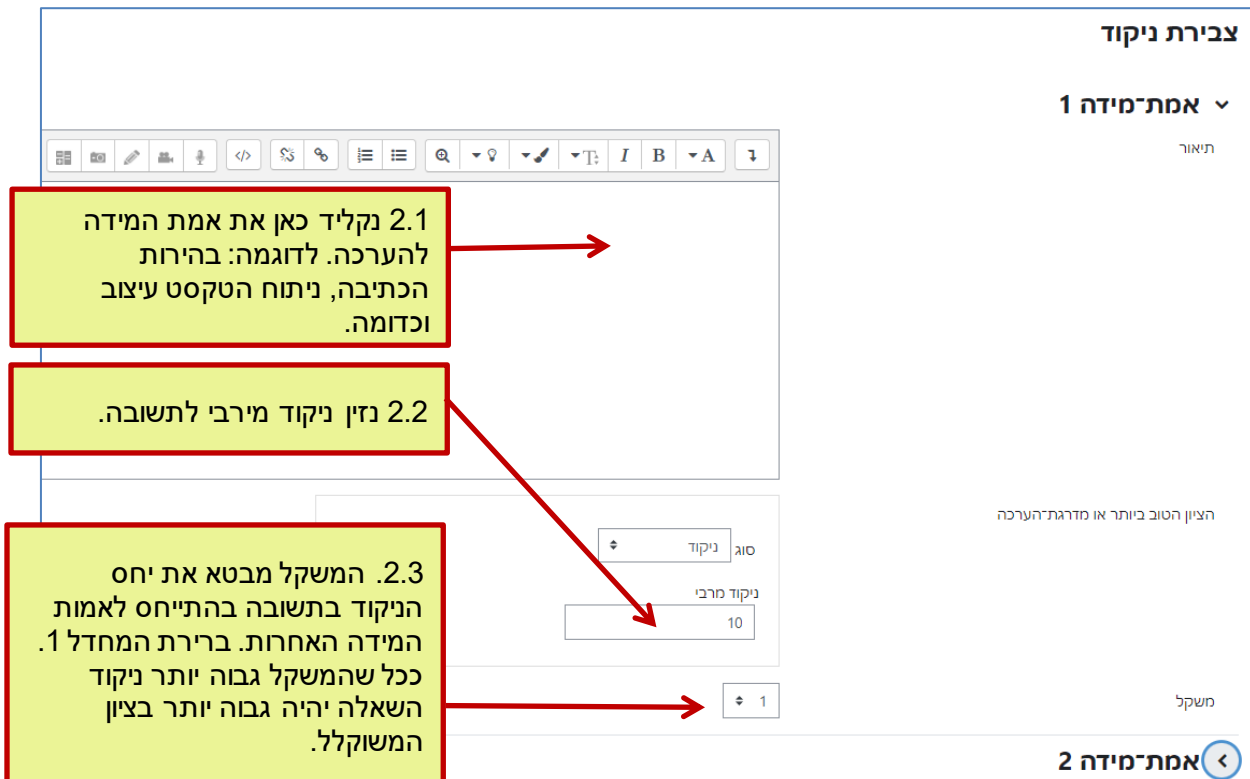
צבירת ניקוד

אמת־מידה 1

תיאור

2.1 נקליד כאן את אמת המידה להערכה. לדוגמה: בהירות הכתיבה, ניתוח הטקסט עיצוב וכדומה.

2.2 נזין ניקוד מירבי לתשובה.

הציון הטוב ביותר או מדרגת־הערכה

סוג
ניקוד

ניקוד מרבי
10

2.3. המשקל מבטא את יחס הניקוד בתשובה בהתייחס לאמות המידה האחרות. ברירת המחדל 1. ככל שהמשקל גבוה יותר ניקוד השאלה יהיה גבוה יותר בציון המשוקלל.

משקל
1

אמת־מידה 2